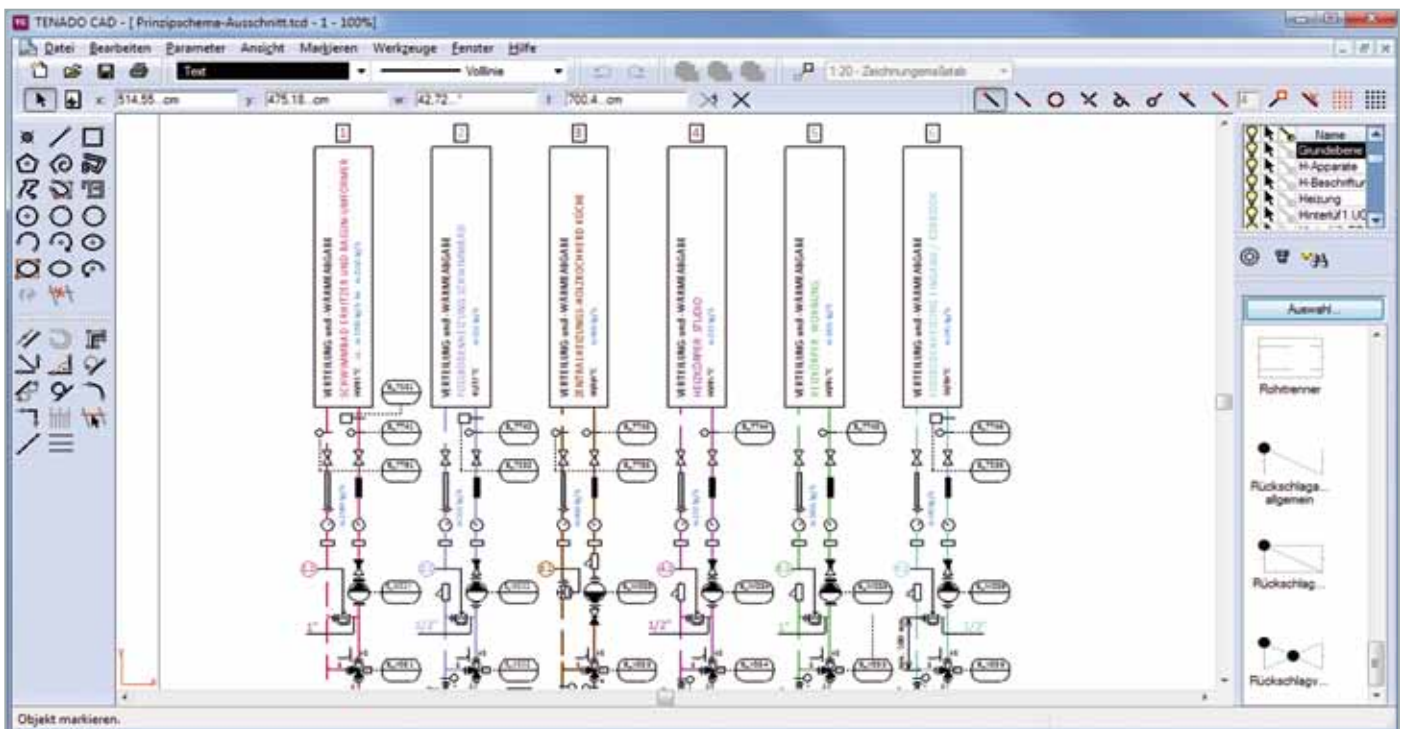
TENADO CAD - [ Prinzipschema-Ausschnitt.tcd - 1 - 100%]

Datei Bearbeiten Parameter Ansicht Markieren Werkzeuge Fenster Hilfe

Text

Volllinie

1:20 - Zeichnungsmaßstab

x: 514.55...cm y: 475.18...cm w: 42.72...° l: 700.4...cm

1 2 3 4 5 6

VERTEILUNG und -WÄRMEANGABE
SCHWIMMBAD ERHITZER UND BADEN-UMFORMER

VERTEILUNG und -WÄRMEANGABE
FUSSBODENHEIZUNG SCHWIMMBAD

VERTEILUNG und -WÄRMEANGABE
ZENTRALHEIZUNG HOLZKOCHHERD KÜCHE

VERTEILUNG und -WÄRMEANGABE
HEIZKÖRPER STUDIO

VERTEILUNG und -WÄRMEANGABE
HEIZKÖRPER WOHNUNG

VERTEILUNG und -WÄRMEANGABE
FUSSBODENHEIZUNG EINGANG / KORRIDOR

1" 1/2" 1/2" 1" 1/2"

Name
Grundebene
H-Apparate
H-Beschriftung
Heizung
Hinterlüf 1.UG

Auswahl...

Rohrtrenner

Rückschlagа... allgemein

Rückschlag...

Rückschlagv...

Objekt markieren.